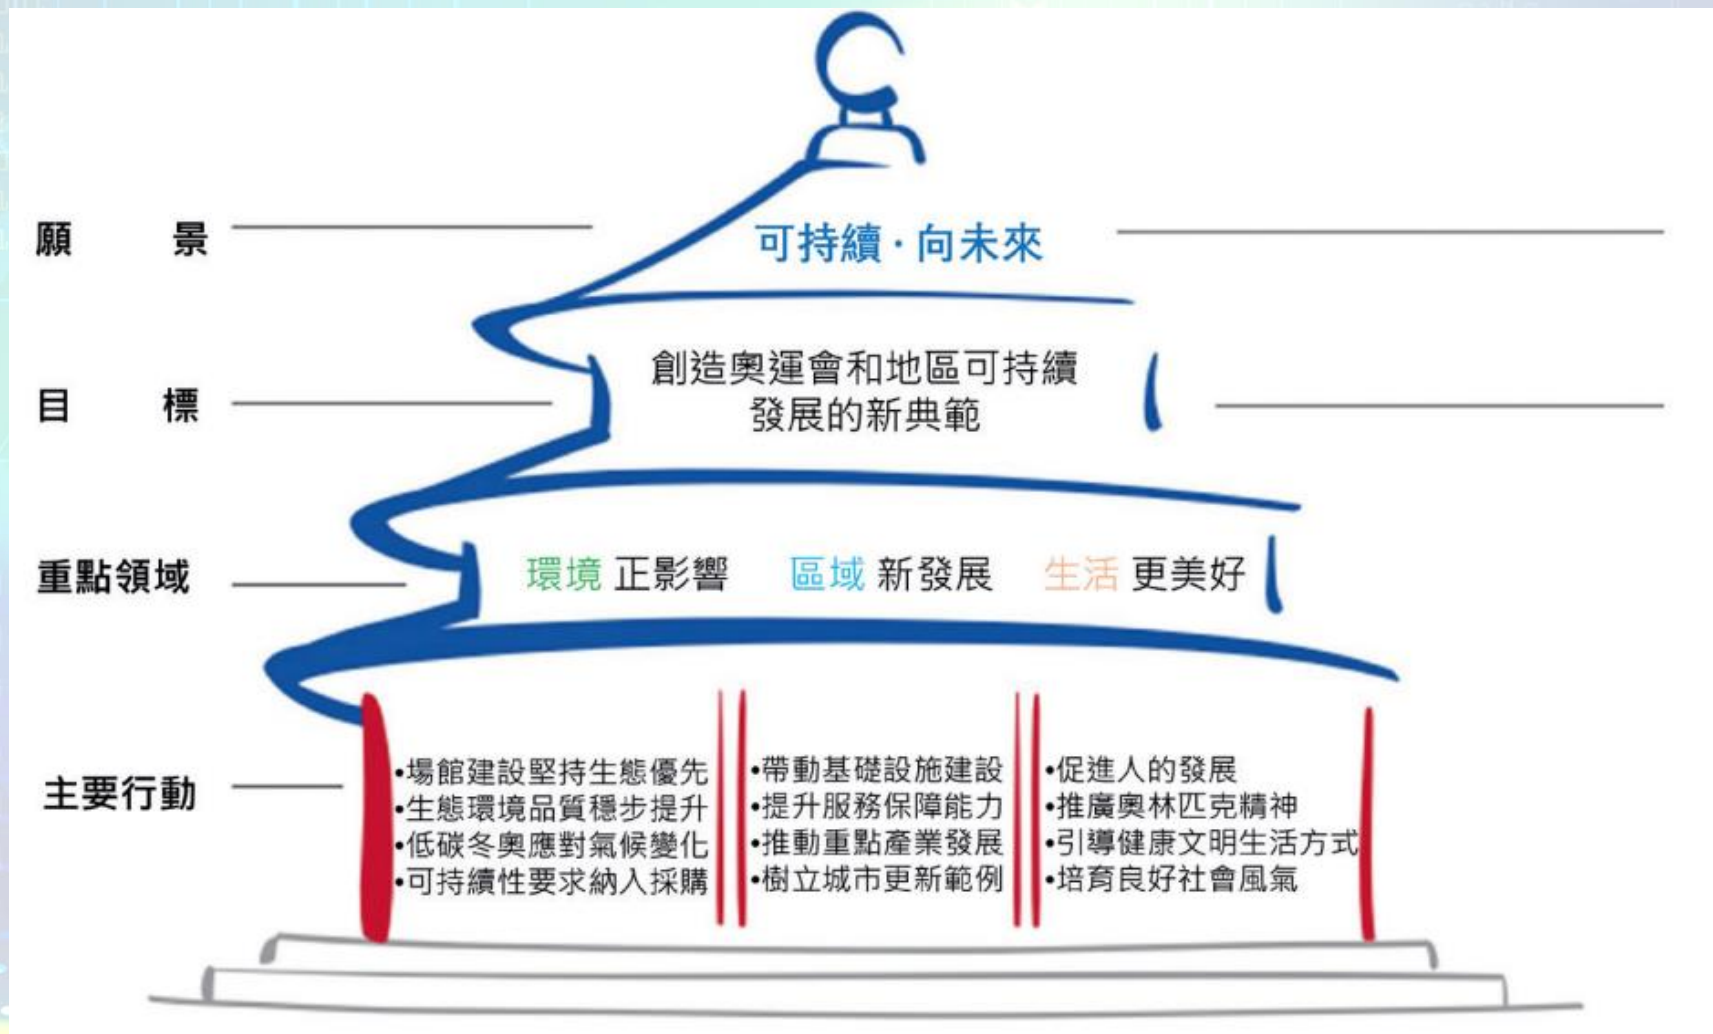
願　景

可持續 · 向未來

目　標

創造奧運會和地區可持續發展的新典範

重點領域

環境 正影響　區域 新發展　生活 更美好

主要行動

•場館建設堅持生態優先
•生態環境品質穩步提升
•低碳冬奧應對氣候變化
•可持續性要求納入採購

•帶動基礎設施建設
•提升服務保障能力
•推動重點產業發展
•樹立城市更新範例

•促進人的發展
•推廣奧林匹克精神
•引導健康文明生活方式
•培育良好社會風氣